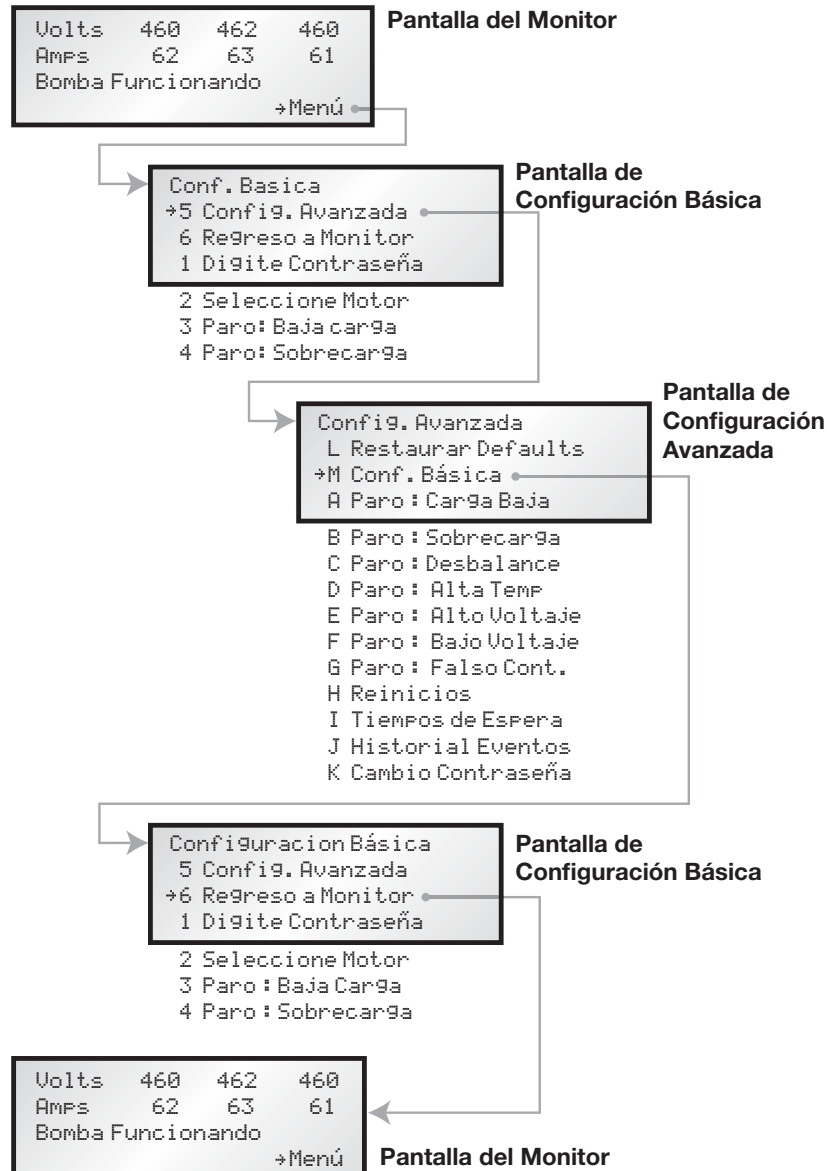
Volts 460 462 460
Amps 62 63 61
Bomba Funcionando
→Menú

Pantalla del Monitor

Conf. Basica
→5 Config. Avanzada
6 Regreso a Monitor
1 Digite Contraseña
2 Seleccione Motor
3 Paro: Baja carga
4 Paro: Sobrecarga

Pantalla de Configuración Básica

Config. Avanzada
L Restaurar Defaults
→M Conf. Básica
A Paro : Carga Baja
B Paro : Sobrecarga
C Paro : Desbalance
D Paro : Alta Temp
E Paro : Alto Voltaje
F Paro : Bajo Voltaje
G Paro : Falso Cont.
H Reinicios
I Tiempos de Espera
J Historial Eventos
K Cambio Contraseña

Pantalla de Configuración Avanzada

Configuracion Básica
5 Config. Avanzada
→6 Regreso a Monitor
1 Digite Contraseña
2 Seleccione Motor
3 Paro : Baja Carga
4 Paro : Sobrecarga

Pantalla de Configuración Básica

Volts 460 462 460
Amps 62 63 61
Bomba Funcionando
→Menú

Pantalla del Monitor